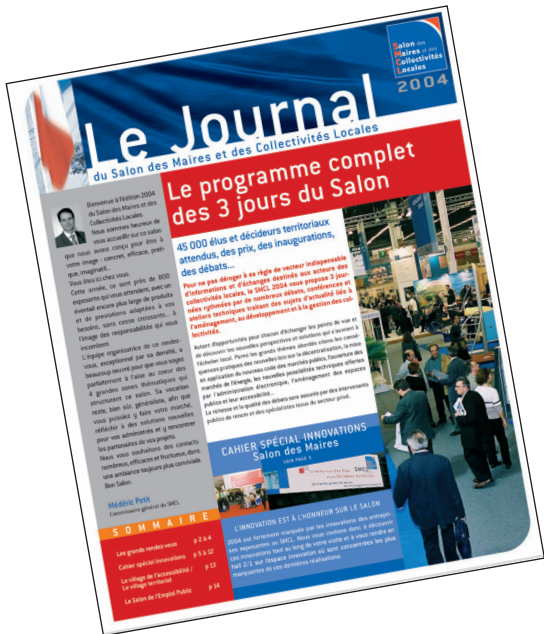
Salon des Maires et des Collectivités Locales
2004

Le Journal
du Salon des Maires et des Collectivités Locales

Le programme complet des 3 jours du Salon

Bienvenue à l'édition 2004 du Salon des Maires et des Collectivités Locales. Nous sommes heureux de vous accueillir sur ce salon que nous avons conçu pour être à votre image : concret, efficace, pratique, imaginatif...

Vous êtes ici chez vous. Cette année, ce sont près de 800 exposants qui vous attendent, avec un éventail encore plus large de produits et de prestations adaptées à vos besoins, sans cesse croissants... à l'image des responsabilités qui vous incombent.

L'équipe organisatrice de ce rendez-vous, exceptionnel par sa densité, a beaucoup oeuvré pour que vous soyez parfaitement à l'aise au coeur des 4 grandes zones thématiques qui structurent ce salon. Sa vocation reste, bien sûr, généraliste, afin que vous puissiez à loisir votre marché, réfléchir à des solutions nouvelles pour vos administrés et y rencontrer les partenaires de vos projets.

Nous vous souhaitons des contacts nombreux, efficaces et fructueux, dans une ambiance toujours plus conviviale.

Bon Salon.

Médéric Petit
Commissaire général du SMCL

SOMMAIRE
Les grands rendez-vous p 2 à 4
Cahier spécial innovations p 5 à 12
Le village de l'accessibilité / Le village territorial p 13
Le Salon de l'Emploi Public p 14

45 000 élus et décideurs territoriaux attendus, des prix, des inaugurations, des débats...

Pour ne pas déroger à sa règle de vecteur indispensable d'informations et d'échanges destinés aux acteurs des collectivités locales, le SMCL 2004 vous propose 3 journées rythmées par de nombreux débats, conférences et ateliers techniques traitant des sujets d'actualité liés à l'aménagement, au développement et à la gestion des collectivités.

Autant d'opportunités pour chacun d'échanger les points de vue et de découvrir les nouvelles perspectives et solutions qui s'ouvrent à l'échelon local. Parmi les grands thèmes abordés citons les conséquences pratiques des nouvelles lois sur la décentralisation, la mise en application du nouveau code des marchés publics, l'ouverture des marchés de l'énergie, les nouvelles possibilités techniques offertes par l'administration électronique, l'aménagement des espaces publics et leur accessibilité...

La richesse et la qualité des débats sera assurée par des intervenants publics de renom et des spécialistes issus du secteur privé.

CAHIER SPÉCIAL INNOVATIONS
Salon des Maires
voir page 5

L'INNOVATION EST À L'HONNEUR SUR LE SALON
2004 est fortement marqué par les innovations des entreprises exposantes au SMCL. Nous vous invitons donc à découvrir ces innovations tout au long de votre visite et à vous rendre en hall 2/1 sur l'espace innovation où sont concentrées les plus marquantes de ces dernières réalisations.